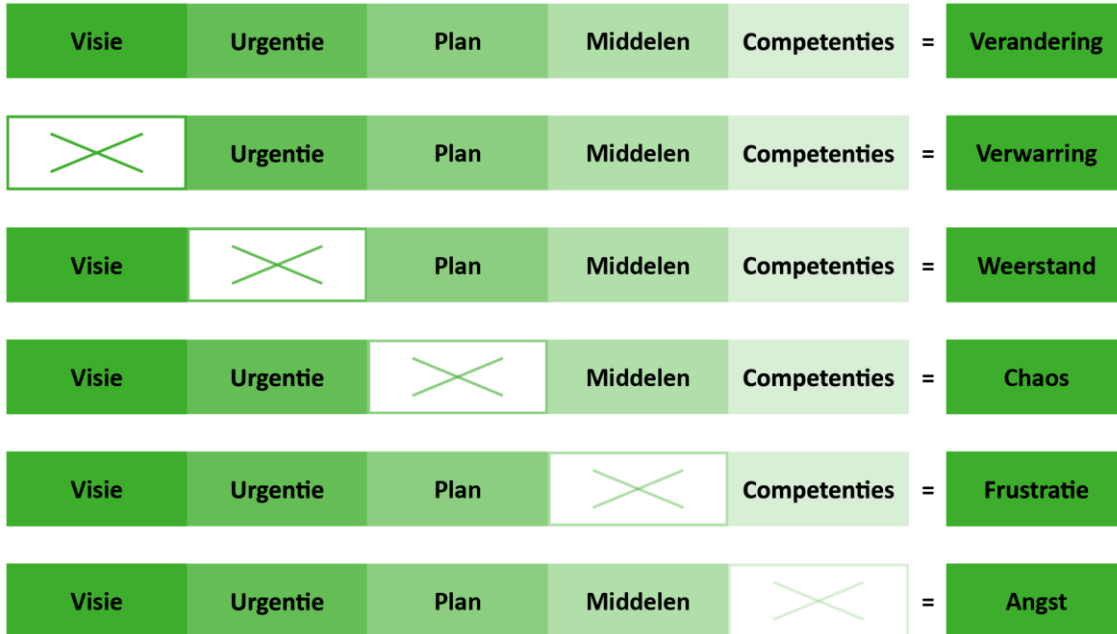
| Visie | Urgentie | Plan | Middelen | Competenties | = | Verandering |
|---|---|---|---|---|---|---|
|  | Urgentie | Plan | Middelen | Competenties | = | Verwarring |
| Visie |  | Plan | Middelen | Competenties | = | Weerstand |
| Visie | Urgentie |  | Middelen | Competenties | = | Chaos |
| Visie | Urgentie | Plan |  | Competenties | = | Frustratie |
| Visie | Urgentie | Plan | Middelen |  | = | Angst |